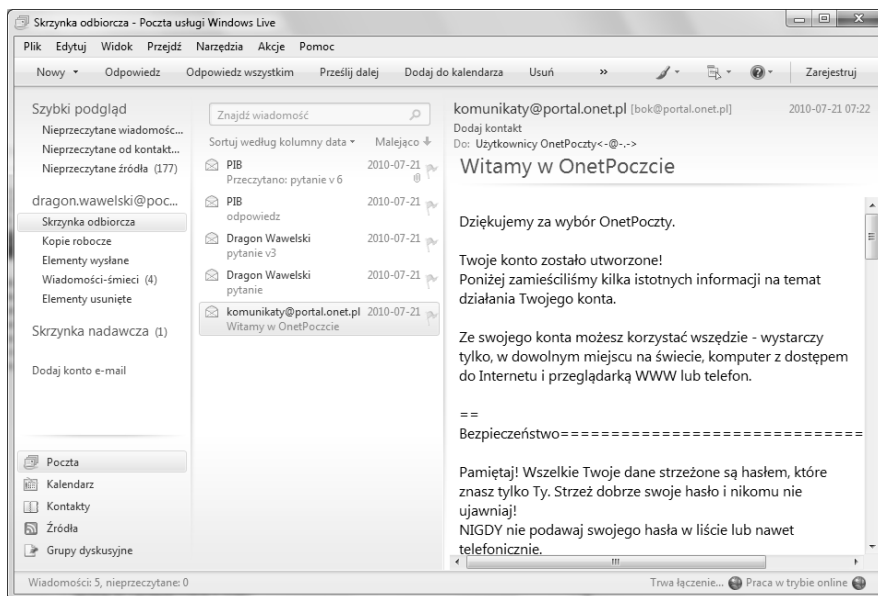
Skrzynka odbiorcza - Poczta usługi Windows Live

Plik Edytuj Widok Przejdź Narzędzia Akcje Pomoc

Nowy ▾ Odpowiedz Odpowiedz wszystkim Prześlij dalej Dodaj do kalendarza Usuń » Zarejestruj

Szybki podgląd
Nieprzeczytane wiadomośc...
Nieprzeczytane od kontakt...
Nieprzeczytane źródła (177)

dragon.wawelski@poc...
Skrzynka odbiorcza
Kopie robocze
Elementy wysłane
Wiadomości-śmieci (4)
Elementy usunięte

Skrzynka nadawcza (1)

Dodaj konto e-mail

Poczta
Kalendarz
Kontakty
Źródła
Grupy dyskusyjne

Znajdź wiadomość
Sortuj według kolumny data ▾ Malejąco
PIB 2010-07-21
Przeczytano: pytanie v 6
PIB 2010-07-21
odpowiedz
Dragon Wawelski 2010-07-21
pytanie v3
Dragon Wawelski 2010-07-21
pytanie
komunikaty@portal.onet.pl 2010-07-21
Witamy w OnetPoczcie

komunikaty@portal.onet.pl [bok@portal.onet.pl] 2010-07-21 07:22
Dodaj kontakt
Do: Użytkownicy OnetPoczty<-@-.->
Witamy w OnetPoczcie

Dziękujemy za wybór OnetPoczty.

Twoje konto zostało utworzone!
Poniżej zamieściliśmy kilka istotnych informacji na temat działania Twojego konta.

Ze swojego konta możesz korzystać wszędzie - wystarczy tylko, w dowolnym miejscu na świecie, komputer z dostępem do Internetu i przeglądarką WWW lub telefon.

==
Bezpieczeństwo=============================

Pamiętaj! Wszelkie Twoje dane strzeżone są hasłem, które znasz tylko Ty. Strzeż dobrze swoje hasło i nikomu nie ujawniaj!
NIGDY nie podawaj swojego hasła w liście lub nawet telefonicznie.

Wiadomości: 5, nieprzeczytane: 0
Trwa łączenie... Praca w trybie online